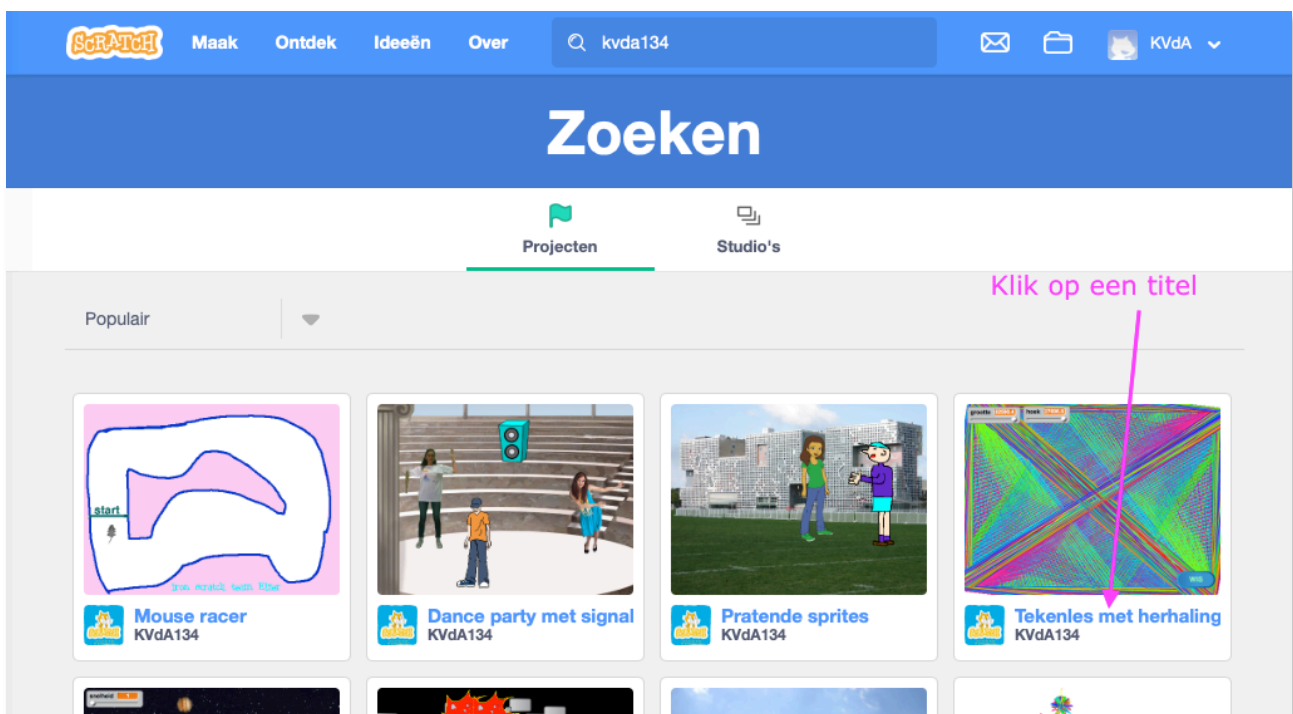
SCRATCH Maak Ontdek Ideeën Over kvda134 KVdA

Zoeken

Projecten Studio's

Klik op een titel

Populair

start

Mouse racer
KVdA134

Dance party met signal
KVdA134

Pratende sprites
KVdA134

Tekenles met herhaling
KVdA134